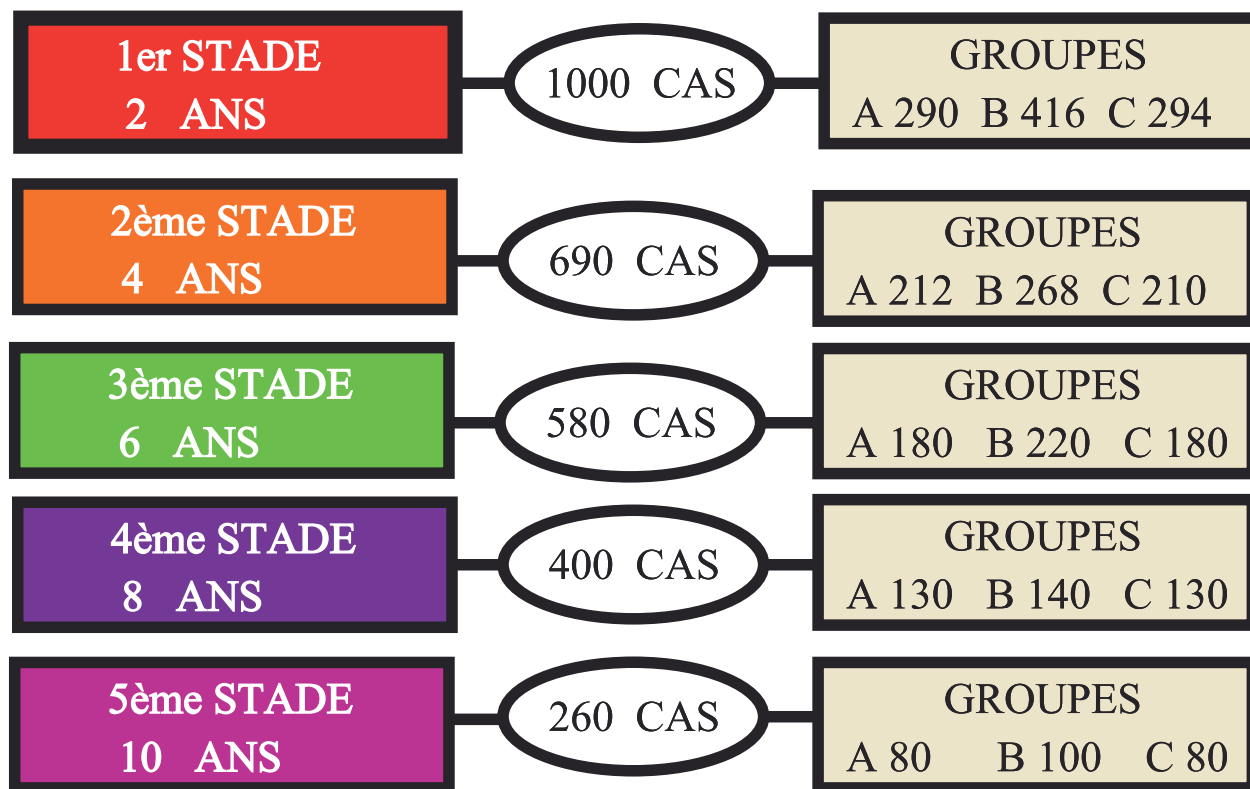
1er STADE
2 ANS

1000 CAS

GROUPES
A 290 B 416 C 294

2ème STADE
4 ANS

690 CAS

GROUPES
A 212 B 268 C 210

3ème STADE
6 ANS

580 CAS

GROUPES
A 180 B 220 C 180

4ème STADE
8 ANS

400 CAS

GROUPES
A 130 B 140 C 130

5ème STADE
10 ANS

260 CAS

GROUPES
A 80 B 100 C 80